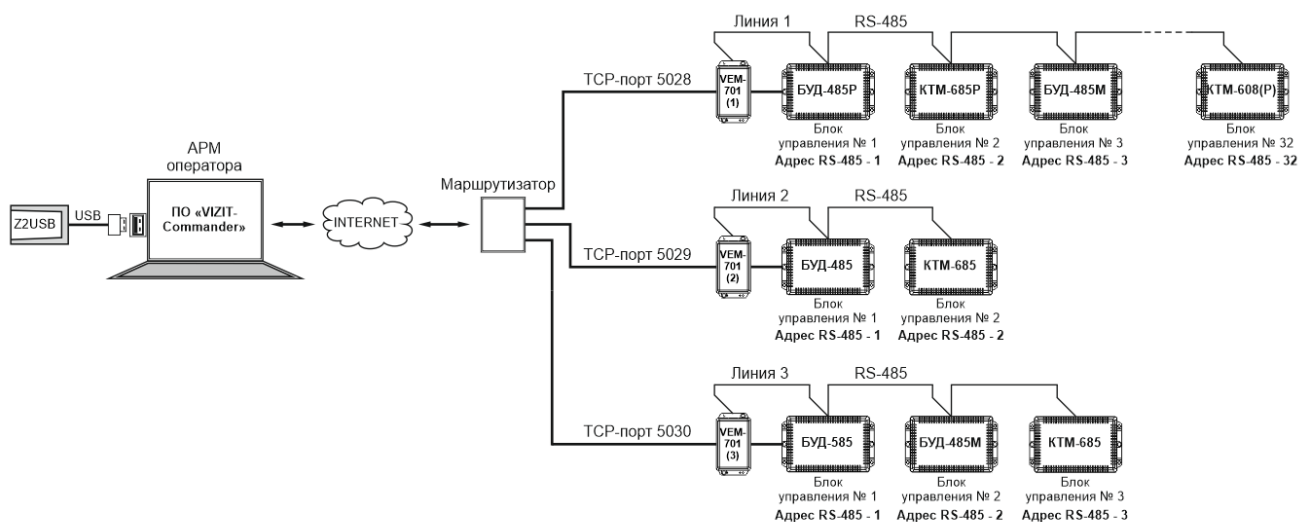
Линия 1
RS-485
TCP-порт 5028
VEM-701 (1)
БУД-485Р
Блок управления № 1
Адрес RS-485 - 1
КТМ-685Р
Блок управления № 2
Адрес RS-485 - 2
БУД-485М
Блок управления № 3
Адрес RS-485 - 3
КТМ-608(Р)
Блок управления № 32
Адрес RS-485 - 32

АРМ оператора
Z2USB
USB
ПО «VIZIT-Commander»
INTERNET
Маршрутизатор

Линия 2
RS-485
TCP-порт 5029
VEM-701 (2)
БУД-485
Блок управления № 1
Адрес RS-485 - 1
КТМ-685
Блок управления № 2
Адрес RS-485 - 2

Линия 3
RS-485
TCP-порт 5030
VEM-701 (3)
БУД-585
Блок управления № 1
Адрес RS-485 - 1
БУД-485М
Блок управления № 2
Адрес RS-485 - 2
КТМ-685
Блок управления № 3
Адрес RS-485 - 3